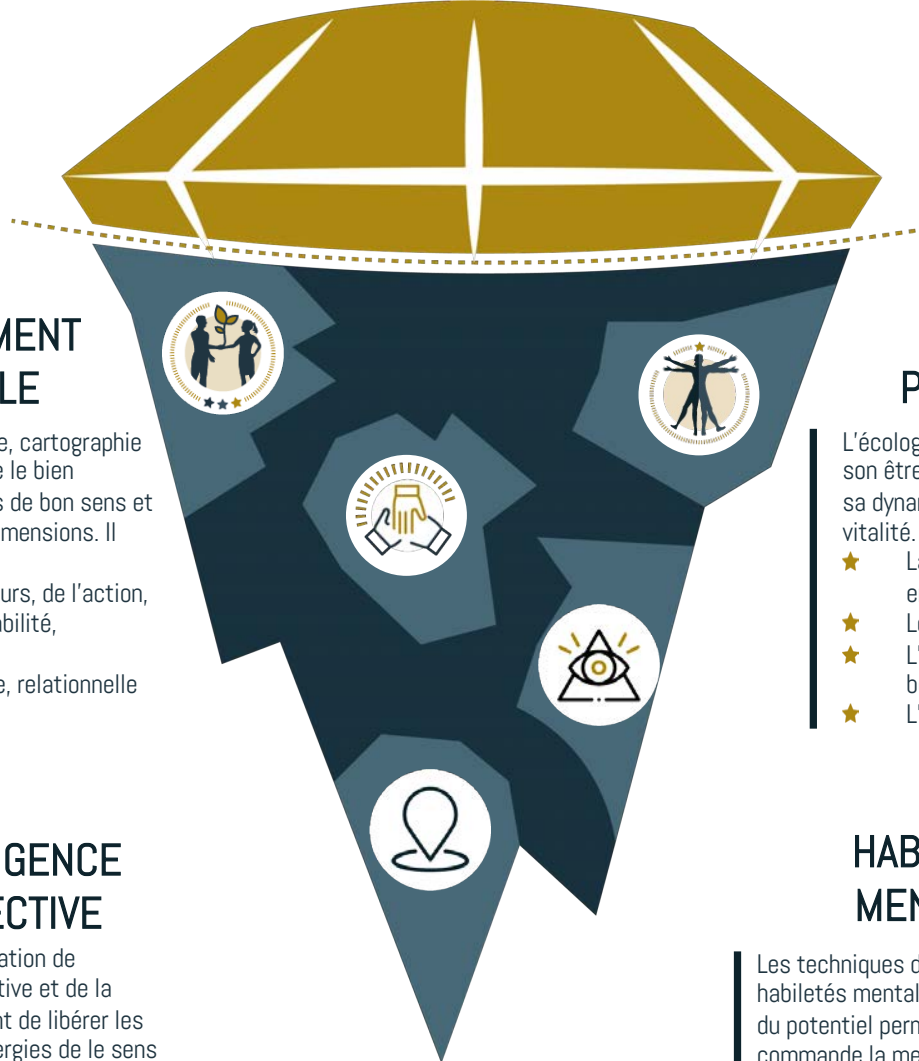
MENT
LE

e, cartographie
e le bien
s de bon sens et
mensions. Il

urs, de l'action,
bilité,

e, relationnelle

GENCE
ECTIVE

ation de
tive et de la
t de libérer les
ergies de le sens

P

L'écolog
son être
sa dynar
vitalité.
La
e
Le
L'
b
L'

HAB
MEN

Les techniques d
habiletés mental
du potentiel perm
commande la me